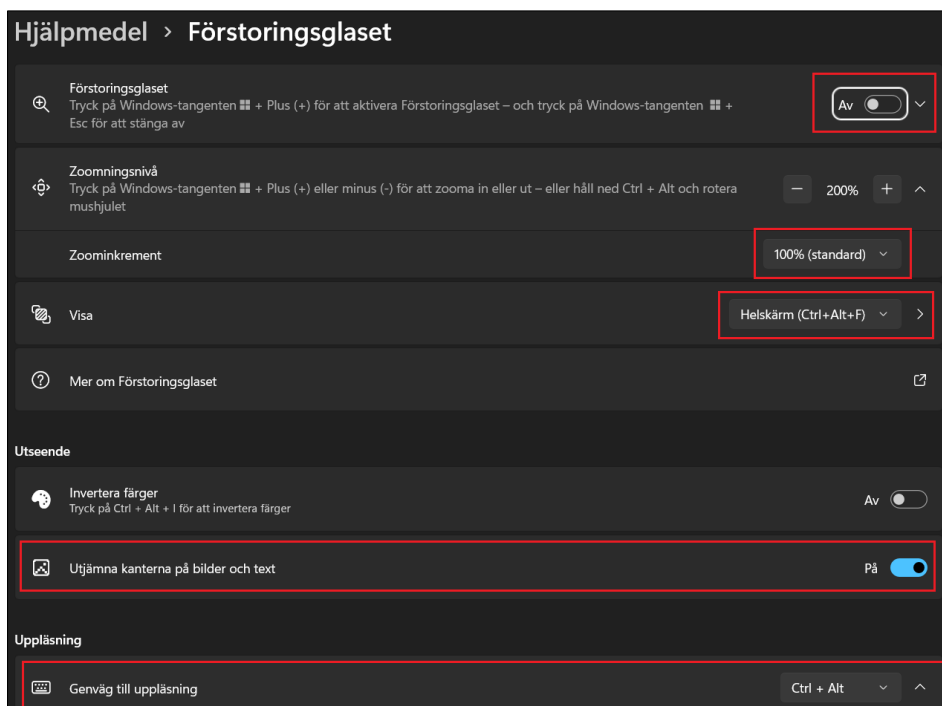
Hjälpmedel › Förstoringsglaset

Förstoringsglaset
Tryck på Windows-tangenten ⊞ + Plus (+) för att aktivera Förstoringsglaset – och tryck på Windows-tangenten ⊞ + Esc för att stänga av

Av

Zoomningsnivå
Tryck på Windows-tangenten ⊞ + Plus (+) eller minus (-) för att zooma in eller ut – eller håll ned Ctrl + Alt och rotera mushjulet

−
200%
+

Zoominkrement
100% (standard)

Visa
Helskärm (Ctrl+Alt+F)

Mer om Förstoringsglaset

Utseende

Invertera färger
Tryck på Ctrl + Alt + I för att invertera färger
Av

Utjämna kanterna på bilder och text
På

Uppläsning

Genväg till uppläsning
Ctrl + Alt